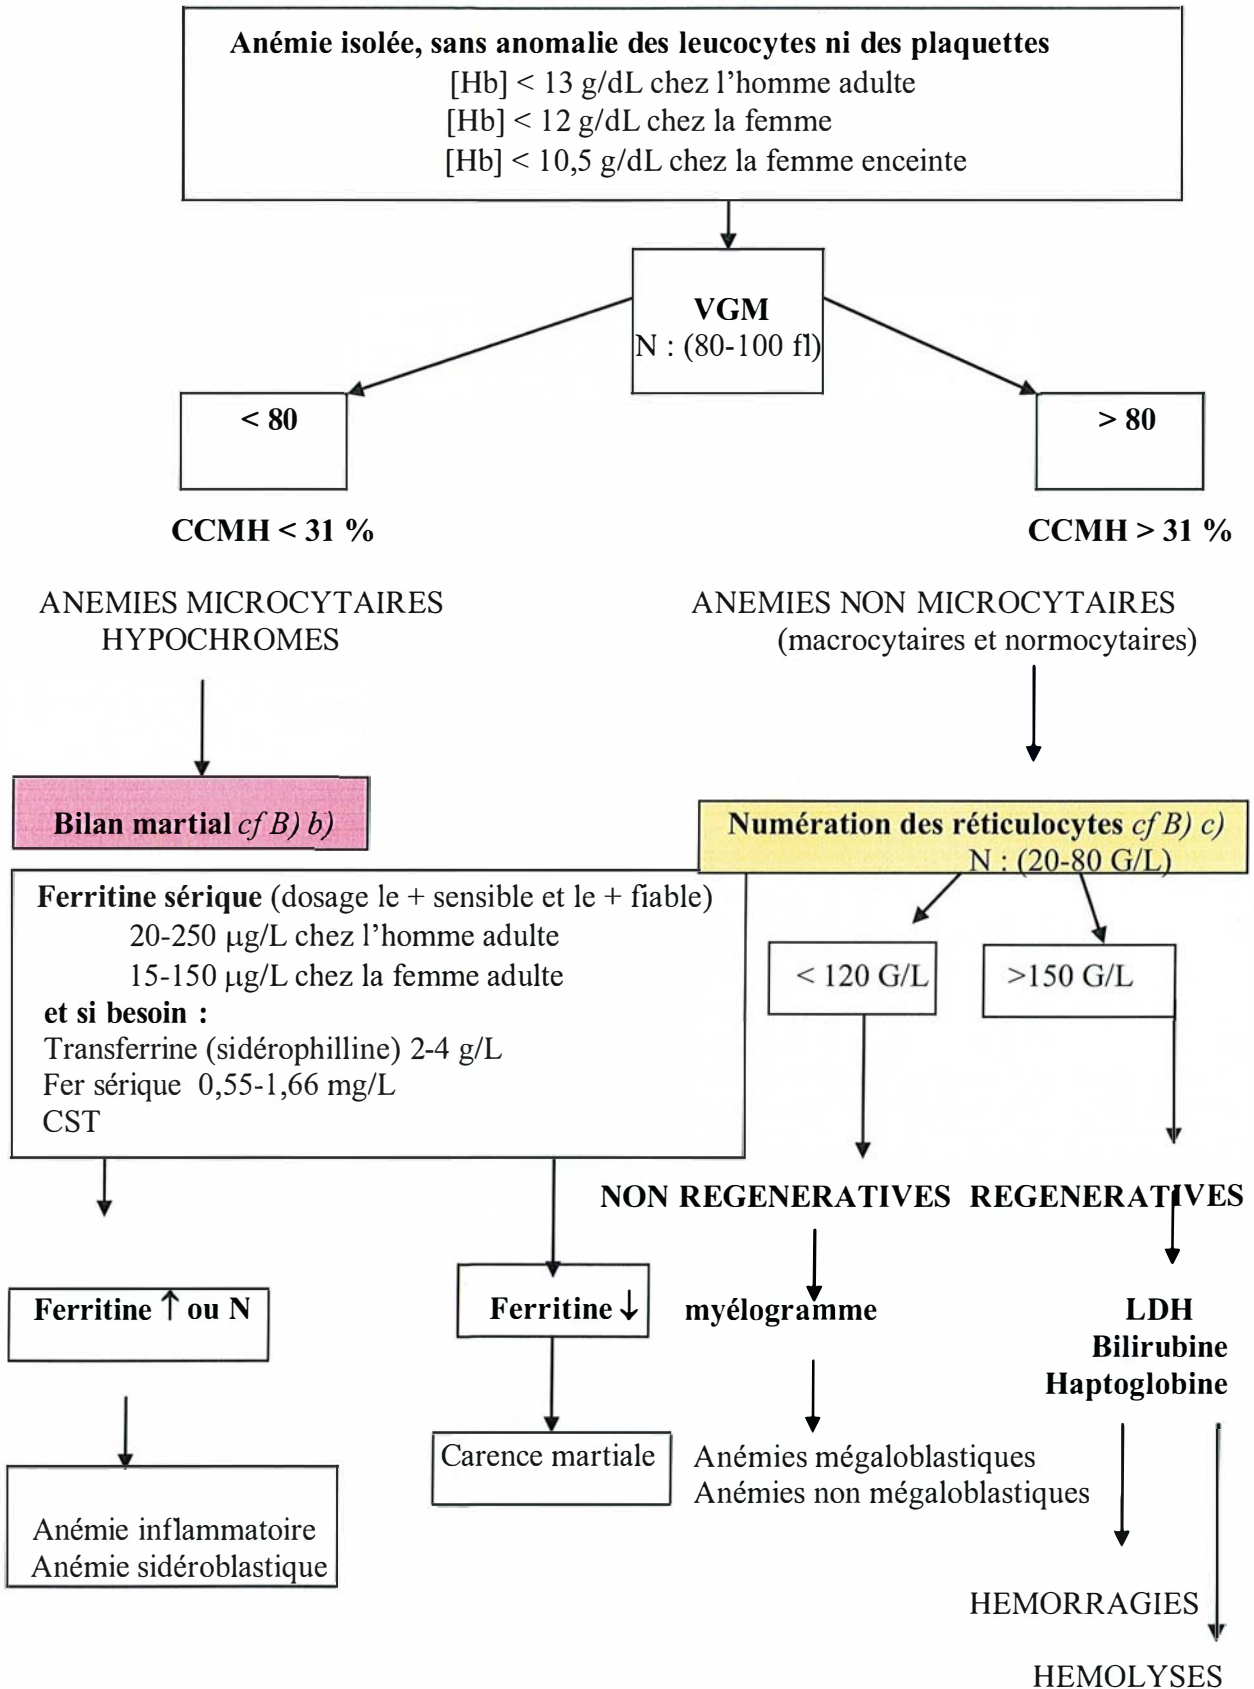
Anémie isolée, sans anomalie des leucocytes ni des plaquettes
[Hb] < 13 g/dL chez l'homme adulte
[Hb] < 12 g/dL chez la femme
[Hb] < 10,5 g/dL chez la femme enceinte

VGM
N : (80-100 fl)

< 80

> 80

CCMH < 31 %

CCMH > 31 %

ANEMIES MICROCYTAIRES HYPOCHROMES

ANEMIES NON MICROCYTAIRES (macrocytaires et normocytaires)

Bilan martial *cf B) b)*

Numération des réticulocytes *cf B) c)*
N : (20-80 G/L)

Ferritine sérique (dosage le + sensible et le + fiable)
20-250 µg/L chez l'homme adulte
15-150 µg/L chez la femme adulte
et si besoin :
Transferrine (sidérophilline) 2-4 g/L
Fer sérique 0,55-1,66 mg/L
CST

< 120 G/L

>150 G/L

NON REGENERATIVES

REGENERATIVES

Ferritine ↑ ou N

Ferritine ↓

myélogramme

LDH
Bilirubine
Haptoglobine

Carence martiale

Anémies mégaloblastiques
Anémies non mégaloblastiques

Anémie inflammatoire
Anémie sidéroblastique

HEMORRAGIES

HEMOLYSES